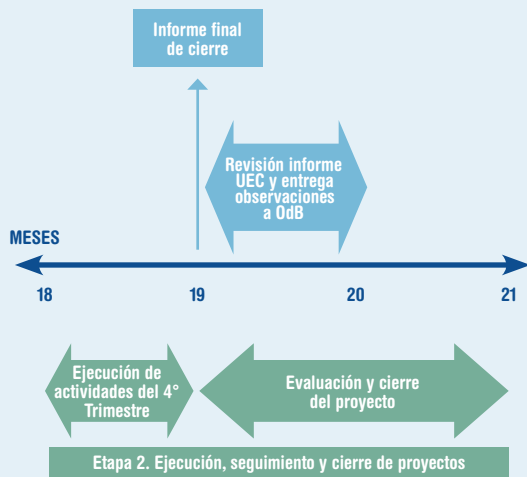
Informe final de cierre

Revisión informe UEC y entrega observaciones a OdB

MESES

18

19

20

21

Ejecución de actividades del 4° Trimestre

Evaluación y cierre del proyecto

Etapa 2. Ejecución, seguimiento y cierre de proyectos